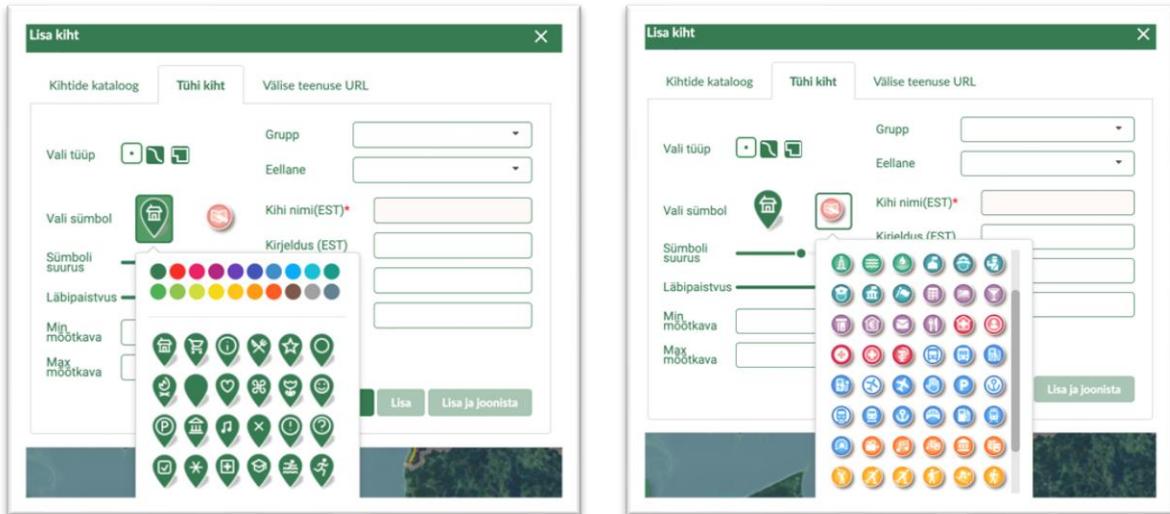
Lisa kiht

Kihtide kataloog
Tühi kiht
Välise teenuse URL

Vali tüüp
Grupp
Eellane
Vali sümbol
Kihi nimi(EST)*
Kirjeldus (EST)
Sümboli suurus
Läbipaistvus
Min mõõtkava
Max mõõtkava
Lisa
Lisa ja joonista

Lisa kiht

Kihtide kataloog
Tühi kiht
Välise teenuse URL

Vali tüüp
Grupp
Eellane
Vali sümbol
Kihi nimi(EST)*
Kirjeldus (EST)
Sümboli suurus
Läbipaistvus
Min mõõtkava
Max mõõtkava
Lisa ja joonista